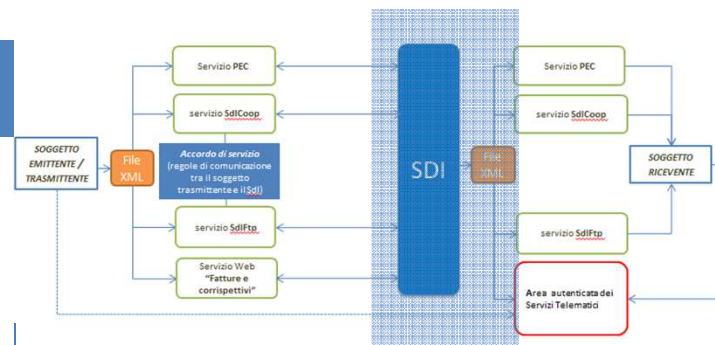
SOGGETTO EMITTENTE / TRASMITTENTE

File XML

Servizio PEC

servizio SdICoop

Accordo di servizio (regole di comunicazione tra il soggetto trasmittente e il SdI)

servizio SdIFtp

Servizio Web "Fatture e corrispettivi"

SDI

File XML

Servizio PEC

servizio SdICoop

servizio SdIFtp

SOGGETTO RICEVENTE

Area autenticata dei Servizi Telematici